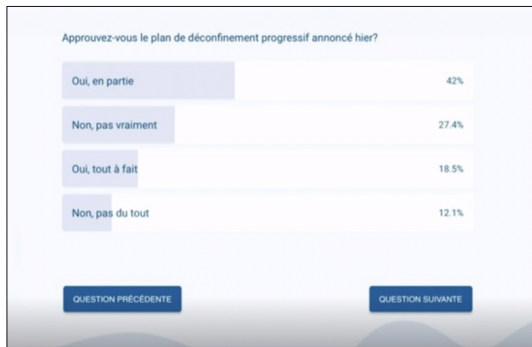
Approuvez-vous le plan de déconfinement progressif annoncé hier?

| | |
|---|---|
| Oui, en partie | 42% |
| Non, pas vraiment | 27.4% |
| Oui, tout à fait | 18.5% |
| Non, pas du tout | 12.1% |

QUESTION PRÉCÉDENTE

QUESTION SUIVANTE